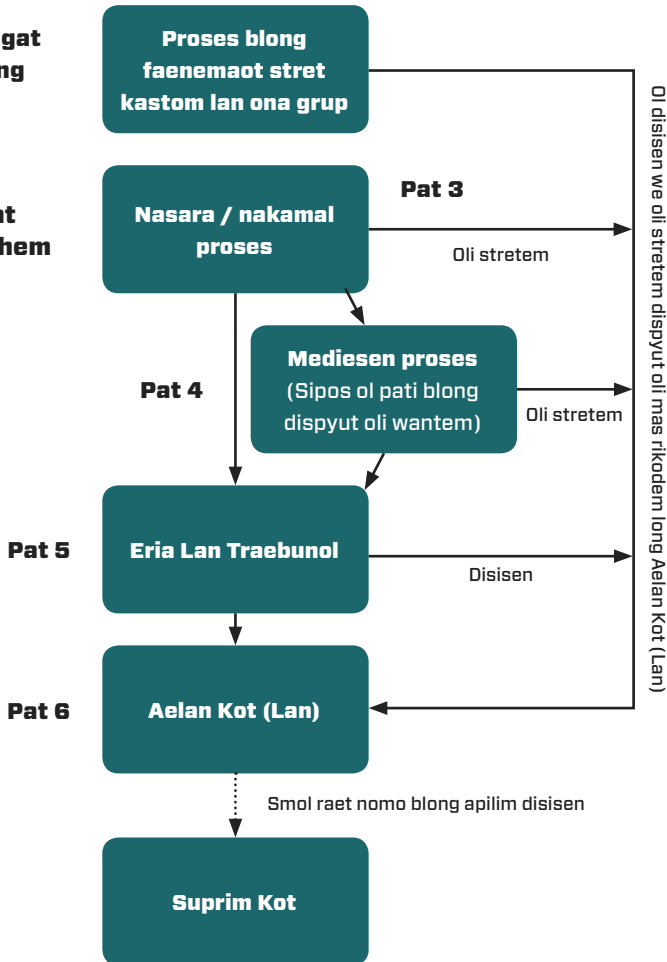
gat
ng

Proses blong faenemaot stret kastom lan ona grup

t
hem

Pat 3

Nasara / nakamal proses

Oli stretem

Pat 4

Mediesen proses (Sipos ol pati blong dispyut oli wantem)

Oli stretem

Pat 5

Eria Lan Traebunol

Disisen

Pat 6

Aelan Kot (Lan)

Smol raet nomo blong apilim disisen

Suprim Kot

Oli disisen we oli stretem dispyut oli mas rikodem long Aelan Kot (Lan)